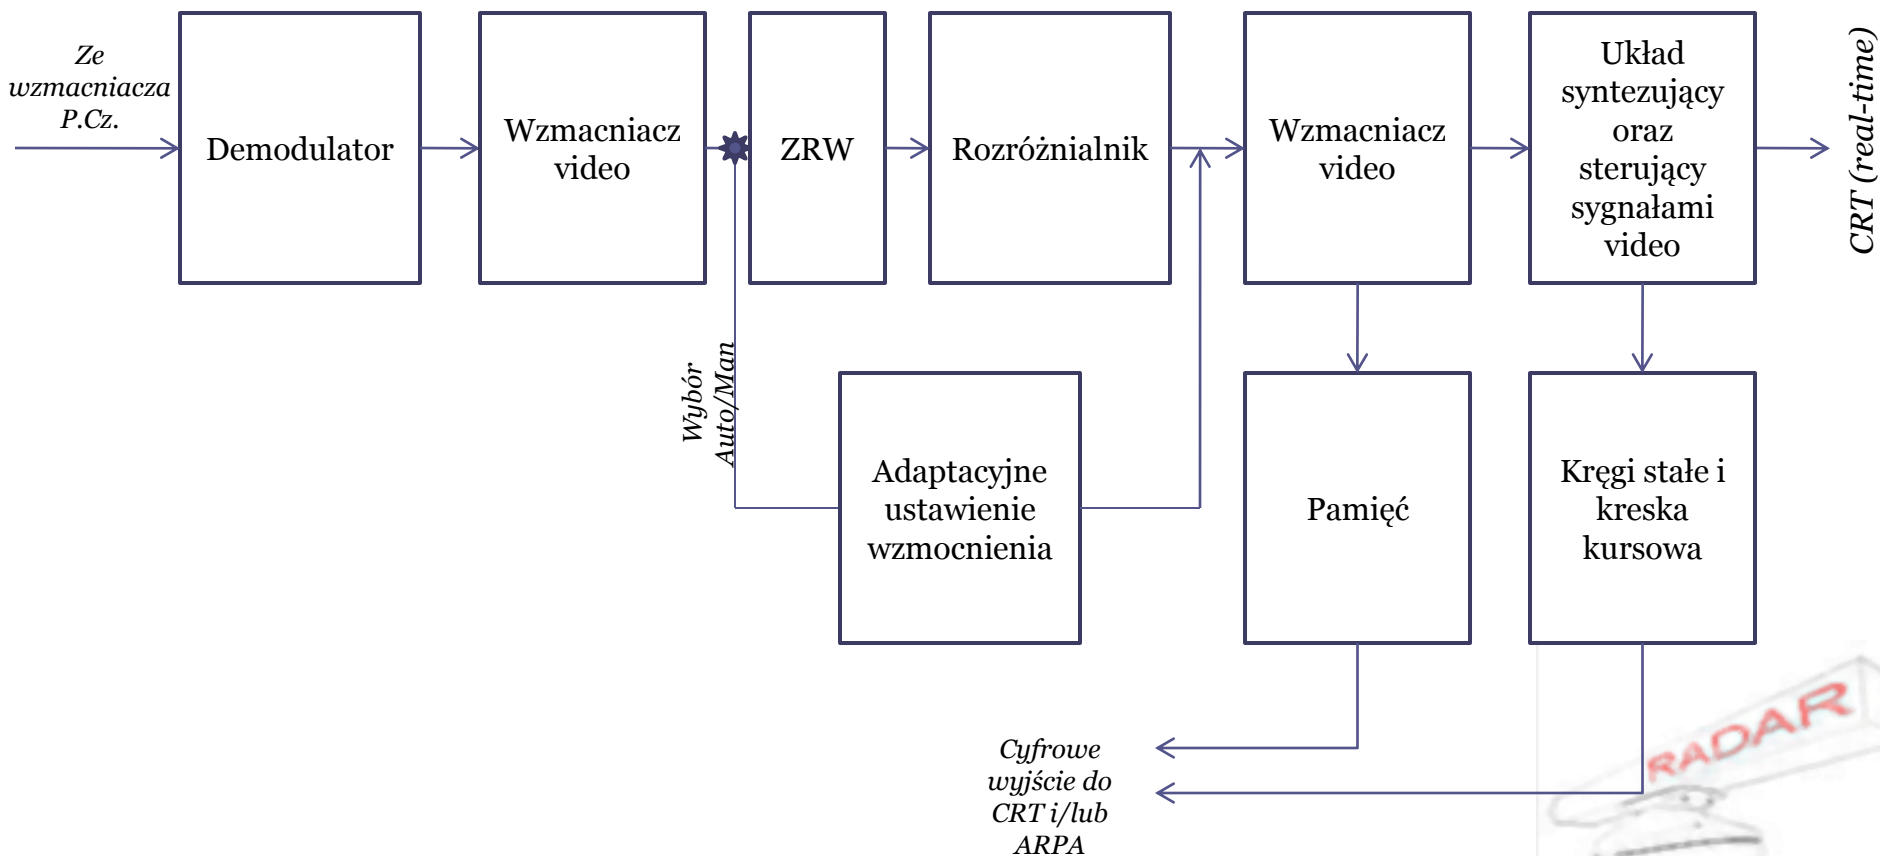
Ze wzmacniacza P.Cz.

Demodulator

Wzmacniacz video

ZRW

Rozróżnialnik

Wzmacniacz video

Układ syntezujący oraz sterujący sygnałami video

CRT (real-time)

Wybór Auto/Man

Adaptacyjne ustawienie wzmocnienia

Pamięć

Kręgi stałe i kreska kursowa

Cyfrowe wyjście do CRT i/lub ARPA

RADAR